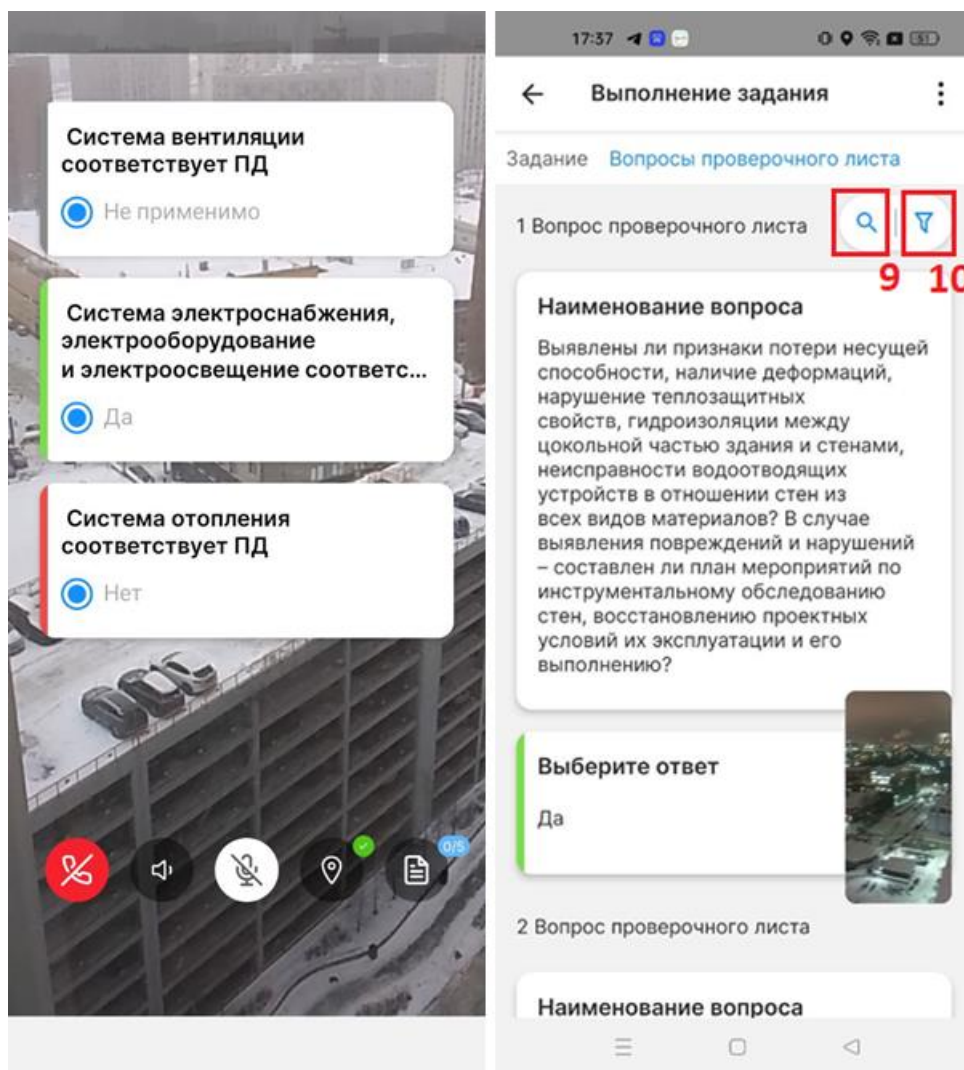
Система вентиляции соответствует ПД

Не применимо

Система электроснабжения, электрооборудование и электроосвещение соответс...

Да

Система отопления соответствует ПД

Нет

0/5

17:37

51

Выполнение задания

Задание Вопросы проверочного листа

1 Вопрос проверочного листа

9 10

Наименование вопроса

Выявлены ли признаки потери несущей способности, наличие деформаций, нарушение теплозащитных свойств, гидроизоляции между цокольной частью здания и стенами, неисправности водоотводящих устройств в отношении стен из всех видов материалов? В случае выявления повреждений и нарушений – составлен ли план мероприятий по инструментальному обследованию стен, восстановлению проектных условий их эксплуатации и его выполнению?

Выберите ответ

Да

2 Вопрос проверочного листа

Наименование вопроса